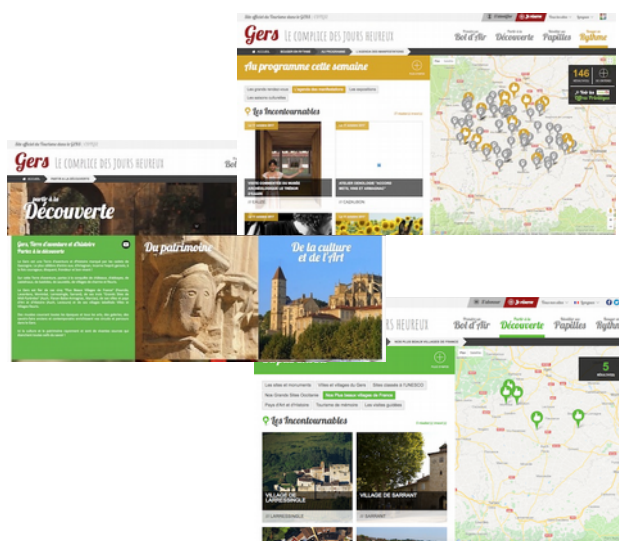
Gers LE COMPLICE DES JOURS HEUREUX

Bol d'Air

Découverte

Papilles

Rythme

Au programme cette semaine

146

Les Incontournables

Gers LE COMPLICE DES JOURS HEUREUX

Découverte

Gers, Terre d'aventure et d'histoire

Du patrimoine

De la culture et de l'Art

RS HEUREUX

Bol d'Air

Découverte

Papilles

Rythme

5

Les Incontournables

VILLAGE DE LARRESSINGLE

VILLAGE DE SARRANT

LARRESSINGLE

SARRANT